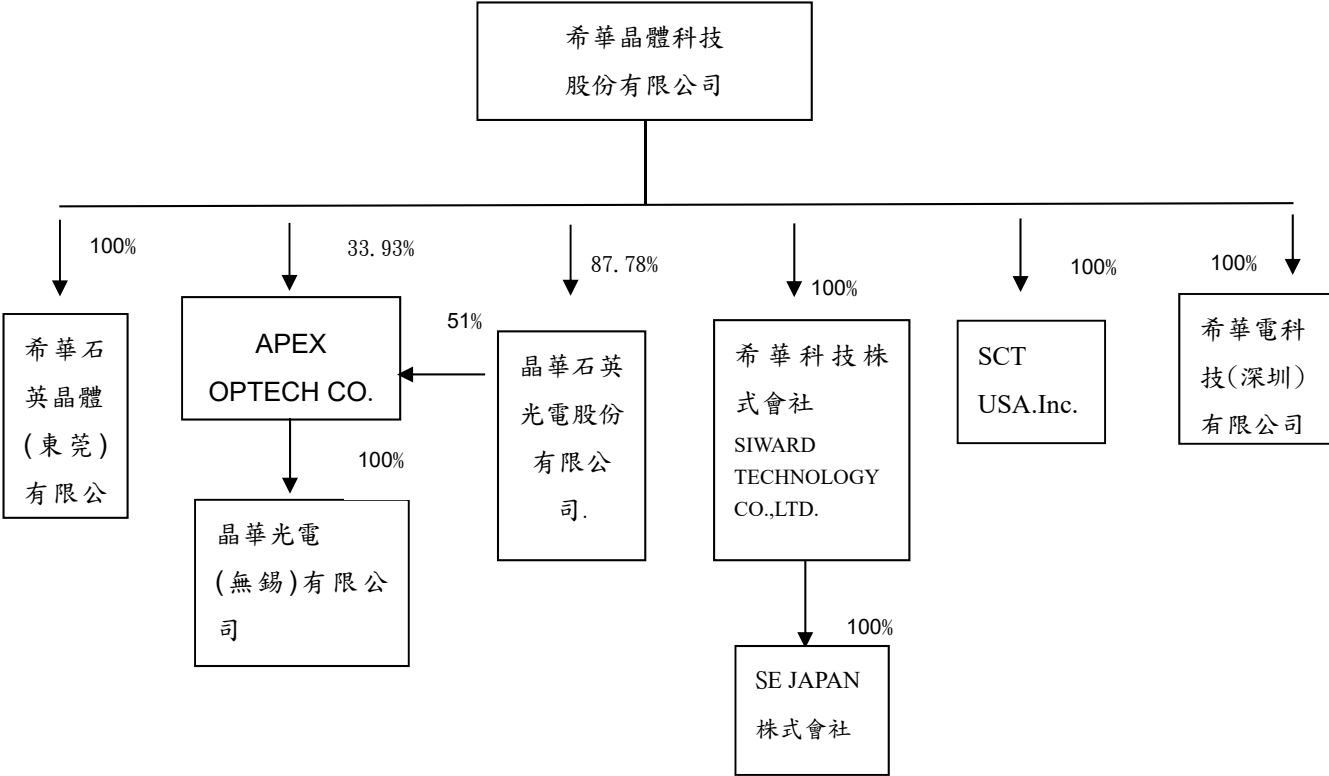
希華晶體科技股份有限公司

100%

希華石英晶體(東莞)有限公

33.93%

APEX OPTECH CO.

100%

晶華光電(無錫)有限公司

51%

87.78%

晶華石英光電股份有限公司.

100%

希華科技株式會社
SIWARD TECHNOLOGY CO.,LTD.

100%

SE JAPAN 株式會社

100%

SCT USA.Inc.

100%

希華電科技(深圳)有限公司